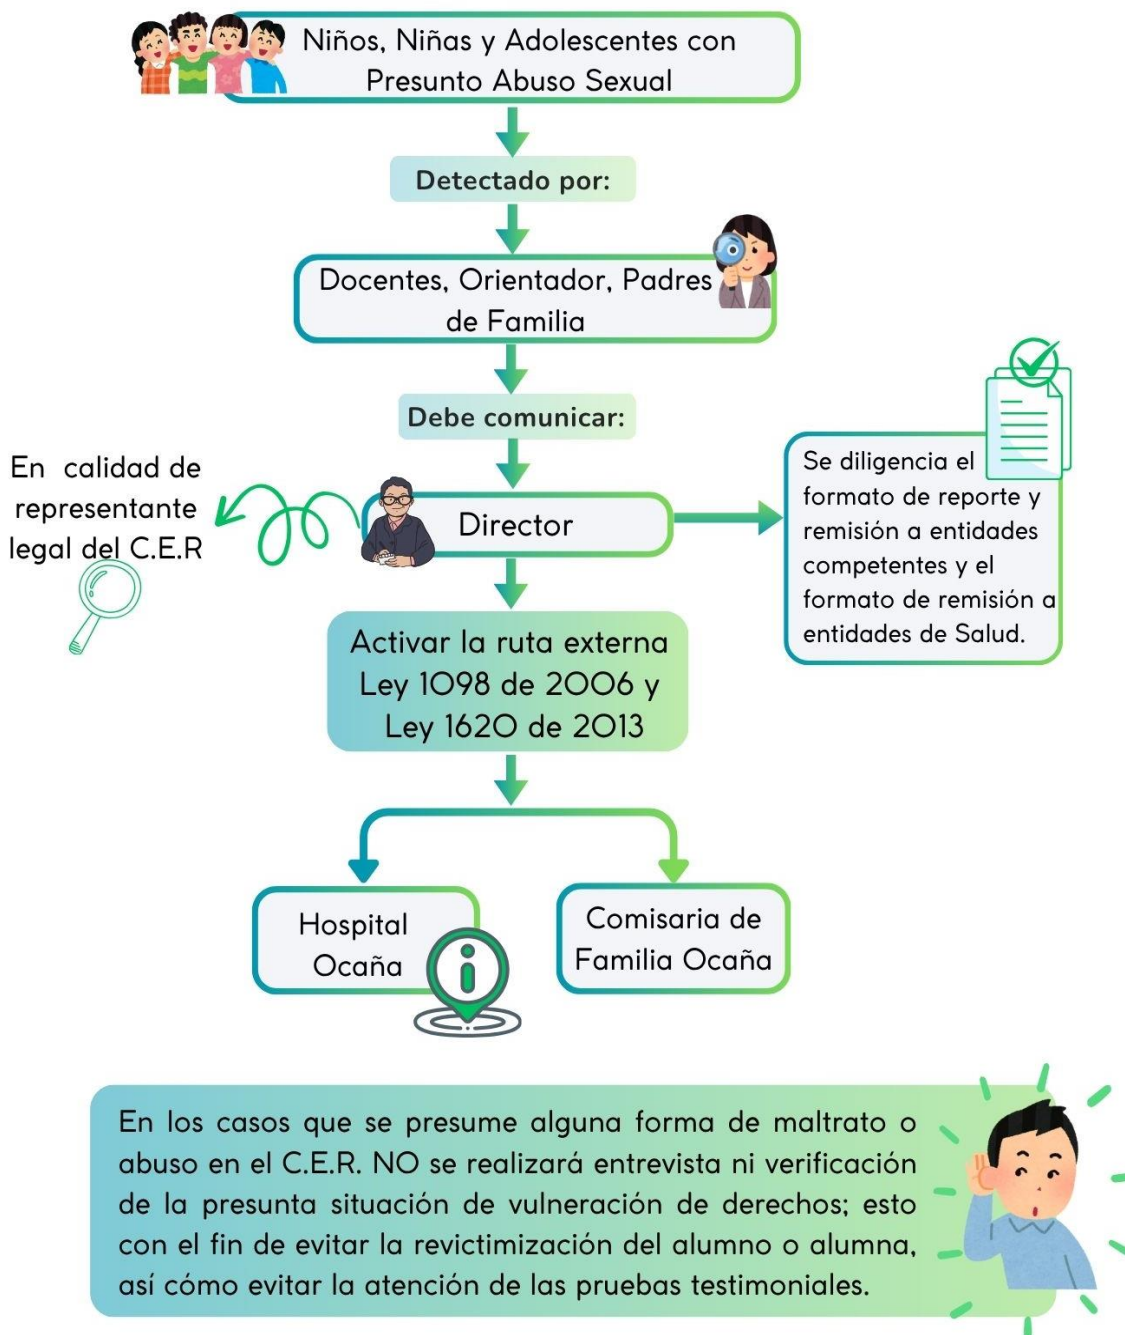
Niños, Niñas y Adolescentes con Presunto Abuso Sexual

Detectado por:

Docentes, Orientador, Padres de Familia

Debe comunicar:

En calidad de representante legal del C.E.R

Director

Se diligencia el formato de reporte y remisión a entidades competentes y el formato de remisión a entidades de Salud.

Activar la ruta externa Ley 1098 de 2006 y Ley 1620 de 2013

Hospital Ocaña

Comisaria de Familia Ocaña

En los casos que se presume alguna forma de maltrato o abuso en el C.E.R. NO se realizará entrevista ni verificación de la presunta situación de vulneración de derechos; esto con el fin de evitar la revictimización del alumno o alumna, así cómo evitar la atención de las pruebas testimoniales.